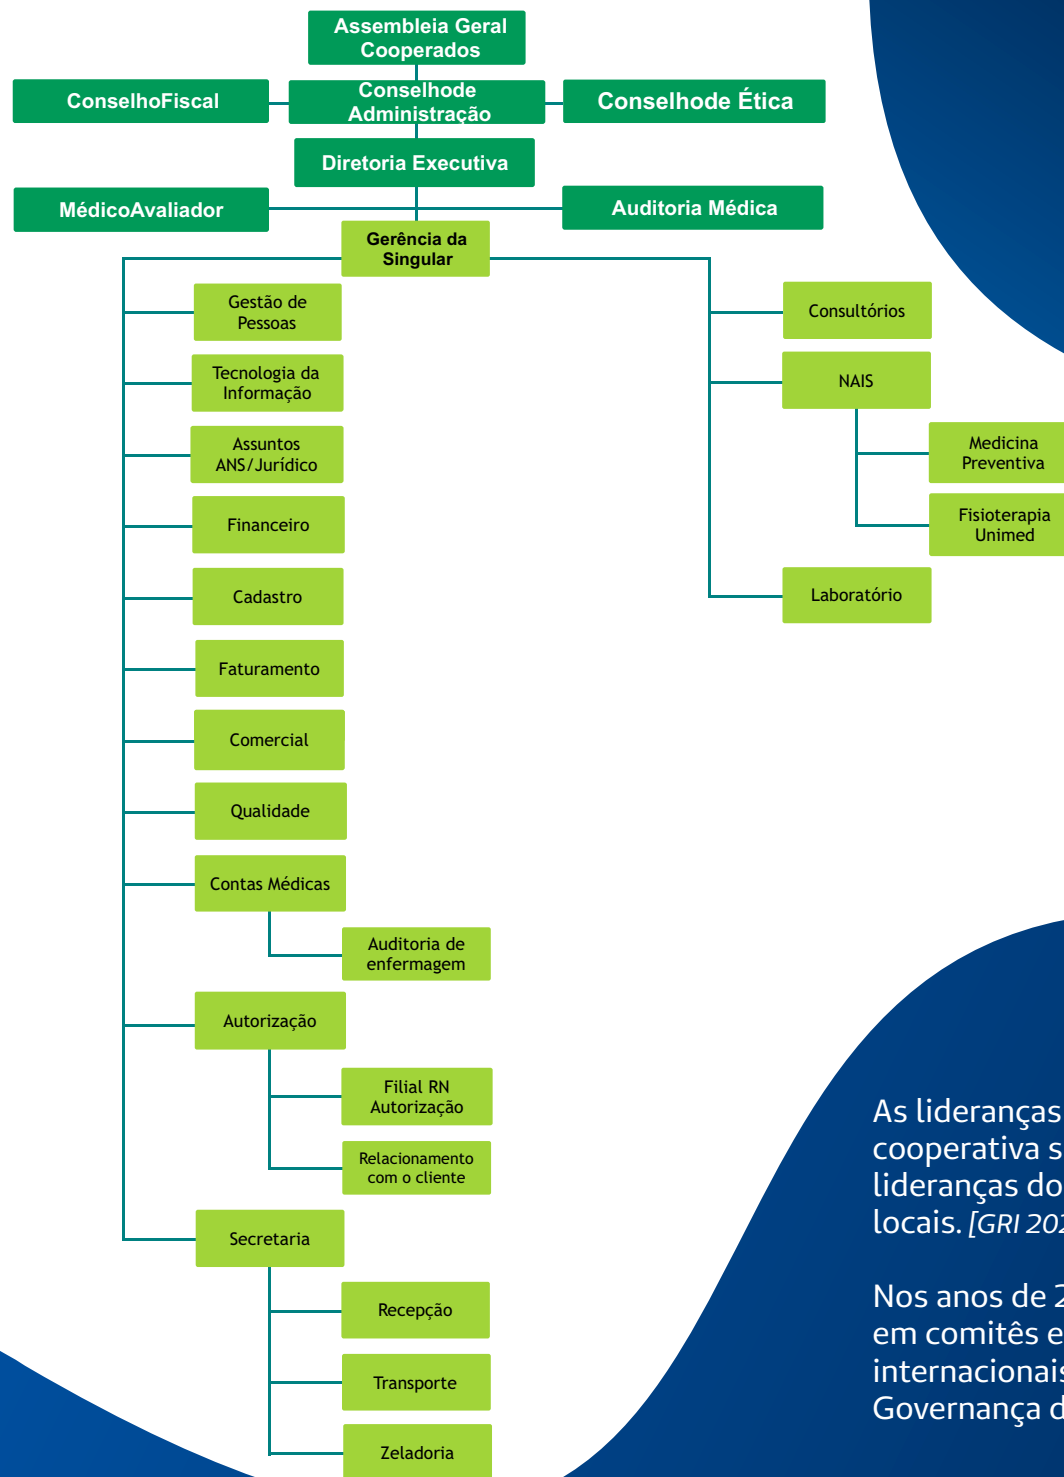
Assembleia Geral Cooperados

ConselhoFiscal

Conselhode Administração

Conselhode Ética

Diretoria Executiva

MédicoAvaliador

Auditoria Médica

Gerência da Singular

Gestão de Pessoas

Tecnologia da Informação

Assuntos ANS/Jurídico

Financeiro

Cadastro

Faturamento

Comercial

Qualidade

Contas Médicas

Auditoria de enfermagem

Autorização

Filial RN Autorização

Relacionamento com o cliente

Secretaria

Recepção

Transporte

Zeladoria

Consultórios

NAIS

Medicina Preventiva

Fisioterapia Unimed

Laboratório

As lideranças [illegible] cooperativa s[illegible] lideranças do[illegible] locais. [GRI 20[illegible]

Nos anos de 2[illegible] em comitês e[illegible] internacionai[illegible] Governança d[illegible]